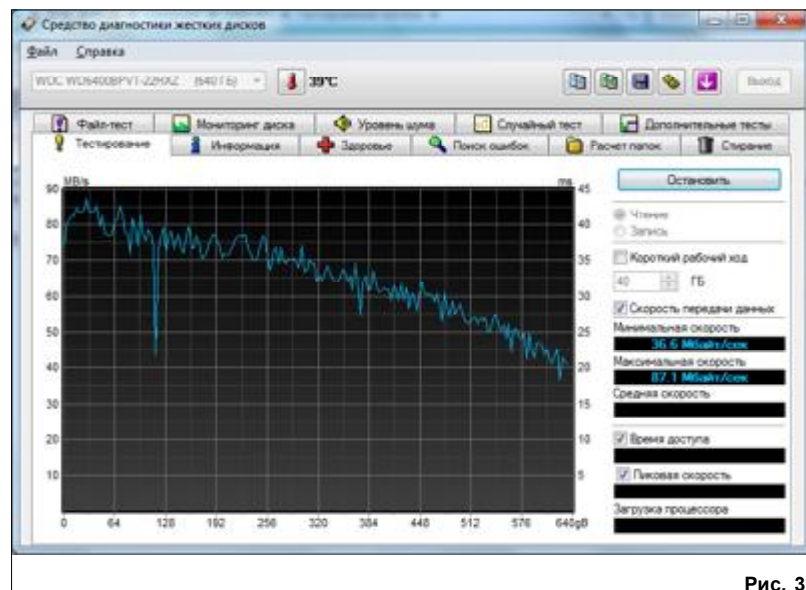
Средство диагностики жестких дисков

Файл Справка

WDC WD6400BPVT-22HXZ (640 ГБ) 39°C

Выход

Файл-тест | Мониторинг диска | Уровень шума | Случайный тест | Дополнительные тесты
Тестирование | Информация | Здоровье | Поиск ошибок | Расчет папок | Стирание

MB/s
ms

90 80 70 60 50 40 30 20 10

45 40 35 30 25 20 15 10 5

0 64 128 192 256 320 384 448 512 576 640gB

Остановить

Чтение
Запись

Короткий рабочий ход
40 ГБ

Скорость передачи данных
Минимальная скорость
36.6 Мбайт/сек
Максимальная скорость
87.1 Мбайт/сек
Средняя скорость

Время доступа

Пиковая скорость

Загрузка процессора

Рис. 3